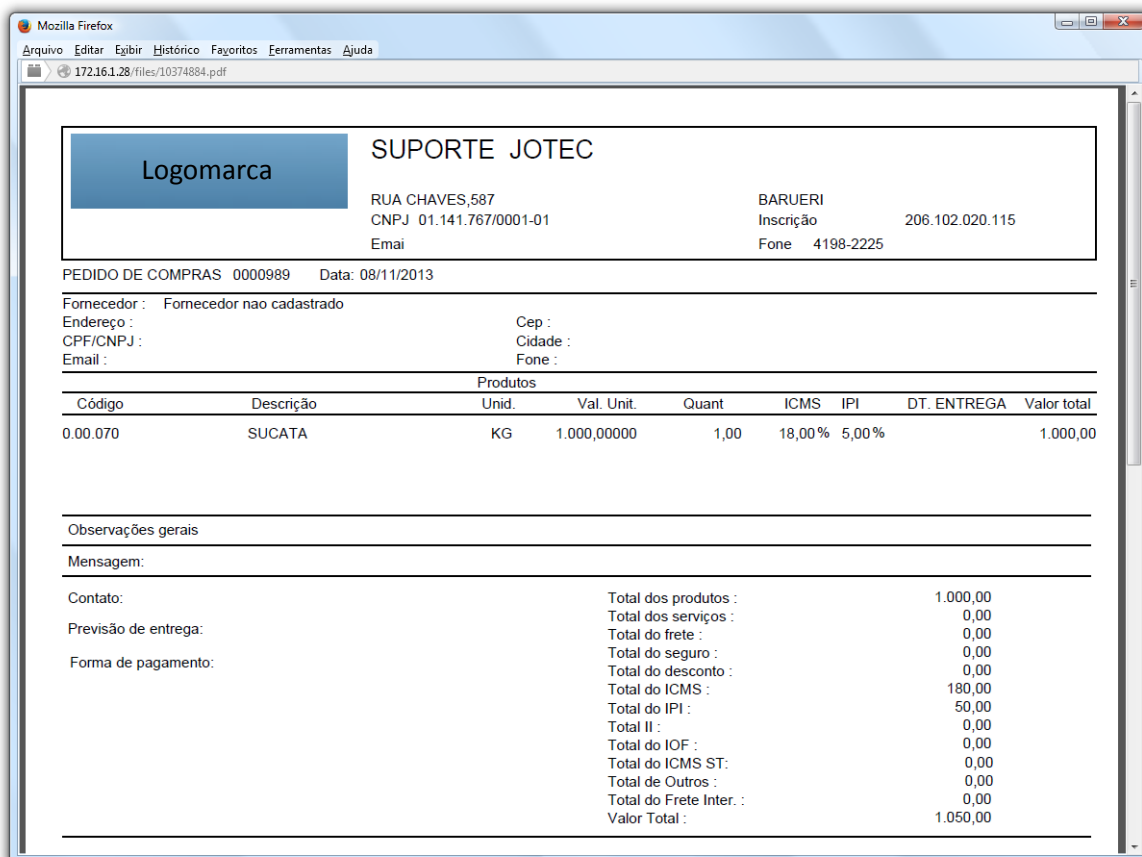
Mozilla Firefox

Arquivo Editar Exibir Histórico Favoritos Ferramentas Ajuda

172.16.1.28/files/10374884.pdf

Logomarca

SUPORTE JOTEC

RUA CHAVES,587
CNPJ 01.141.767/0001-01
Emai

BARUERI
Inscrição 206.102.020.115
Fone 4198-2225

PEDIDO DE COMPRAS 0000989 Data: 08/11/2013

Fornecedor : Fornecedor nao cadastrado
Endereço :
CPF/CNPJ :
Email :

Cep :
Cidade :
Fone :

Produtos

| Código | Descrição | Unid. | Val. Unit. | Quant | ICMS | IPI | DT. ENTREGA | Valor total |
|---|---|---|---|---|---|---|---|---|
| 0.00.070 | SUCATA | KG | 1.000,00000 | 1,00 | 18,00% | 5,00% | | 1.000,00 |

Observações gerais

Mensagem:

Contato:

Previsão de entrega:

Forma de pagamento:

Total dos produtos : 1.000,00
Total dos serviços : 0,00
Total do frete : 0,00
Total do seguro : 0,00
Total do desconto : 0,00
Total do ICMS : 180,00
Total do IPI : 50,00
Total II : 0,00
Total do IOF : 0,00
Total do ICMS ST: 0,00
Total de Outros : 0,00
Total do Frete Inter. : 0,00
Valor Total : 1.050,00